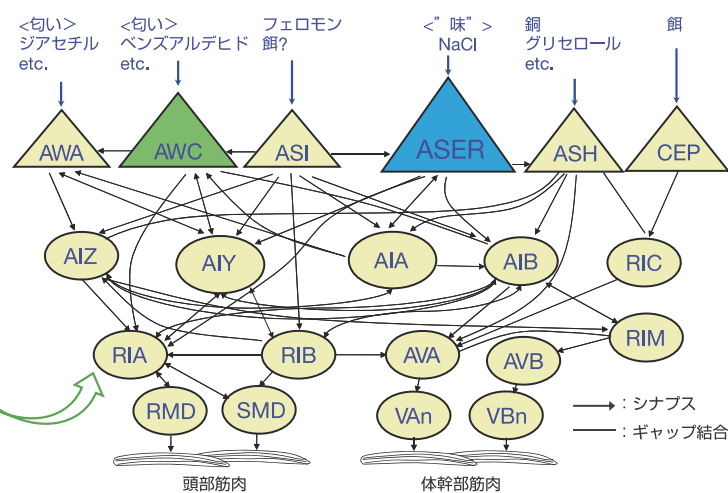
<匂い>
ジアセチル
etc.

<匂い>
ベンズアルデヒド
etc.

フェロモン
餌?

<"味">
NaCl

銅
グリセロール
etc.

餌

AWA
AWC
ASI
ASER
ASH
CEP

AIZ
AIY
AIA
AIB
RIC
RIM

RIA
RIB
AVA
AVB

RMD
SMD
VAn
VBn

：シナプス
：ギャップ結合

頭部筋肉
体幹部筋肉